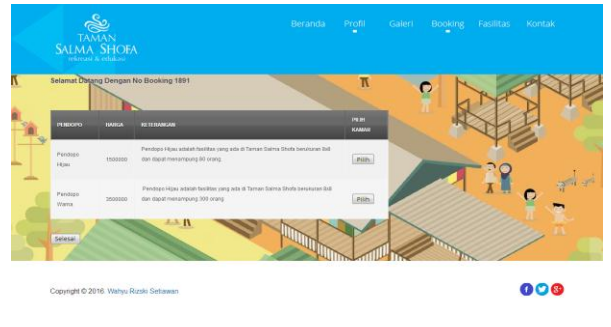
TAMAN
SALMA SHOFA
rekreasi & edukasi

Beranda Profil Galeri Booking Fasilitas Kontak

Selamat Datang Dengan No Booking 1891

| PENDOPO | HARGA | KETERANGAN | PILIH RAMAH |
|---|---|---|---|
| Pendopo Hijau | 1500000 | Pendopo Hijau adalah fasilitas yang ada di Taman Salma Shofa berukuran 8x8 dan dapat menampung 80 orang | Pilih |
| Pendopo Warna | 3500000 | Pendopo Hijau adalah fasilitas yang ada di Taman Salma Shofa berukuran 8x8 dan dapat menampung 300 orang | Pilih |

Selesai

Copyright © 2016. Wahyu Rizski Setiawan